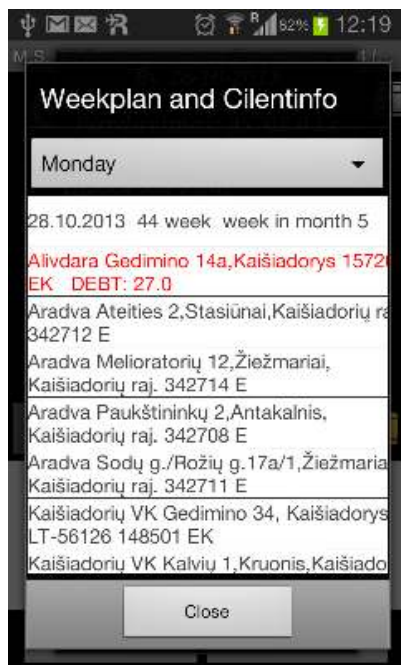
82% 12:19

Weekplan and Cilentinfo

Monday

28.10.2013 44 week week in month 5

Alivdara Gedimino 14a,Kaišiadorys 1572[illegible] EK DEBT: 27.0

Aradva Ateities 2,Stasiūnai,Kaišiadorių ra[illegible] 342712 E

Aradva Melioratorių 12,Žiežmariai, Kaišiadorių raj. 342714 E

Aradva Paukštininkų 2,Antakalnis, Kaišiadorių raj. 342708 E

Aradva Sodų g./Rožių g.17a/1,Žiežmaria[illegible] Kaišiadorių raj. 342711 E

Kaišiadorių VK Gedimino 34, Kaišiadorys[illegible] LT-56126 148501 EK

Kaišiadorių VK Kalvių 1,Kruonis,Kaišiado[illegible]

Close